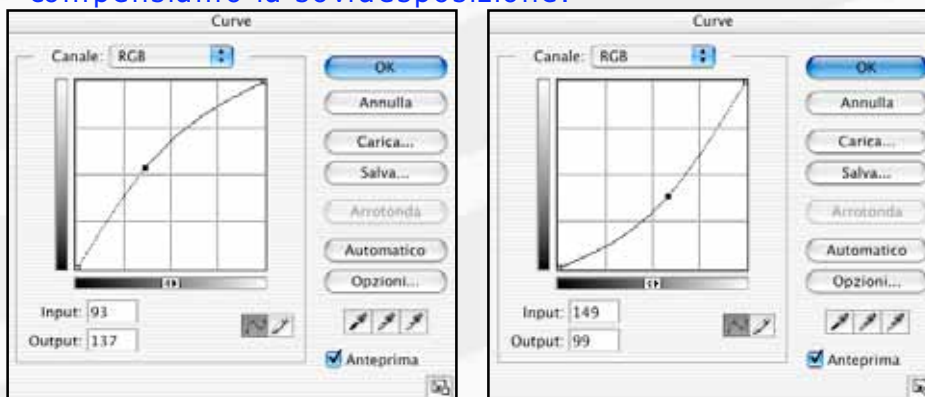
compensiamo la sovraesposizione.

Curve

Canale: RGB

OK

Annulla

Carica...

Salva...

Arrotonda

Automatico

Opzioni...

Input: 93

Output: 137

Anteprima

Curve

Canale: RGB

OK

Annulla

Carica...

Salva...

Arrotonda

Automatico

Opzioni...

Input: 149

Output: 99

Anteprima